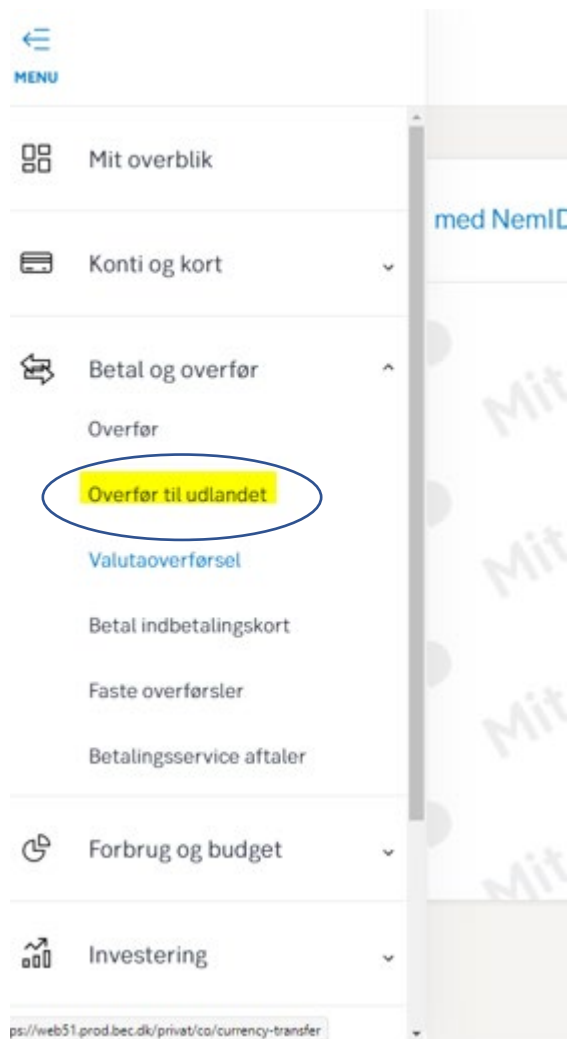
MENU

Mit overblik

Konti og kort

Betal og overfør

Overfør

Overfør til udlandet

Valutaoverførsel

Betal indbetalingskort

Faste overførsler

Betalingsservice aftaler

Forbrug og budget

Investering

med NemID

Mit

Mit

Mit

Mit

ps://web51.prod.bec.dk/privat/co/currency-transfer